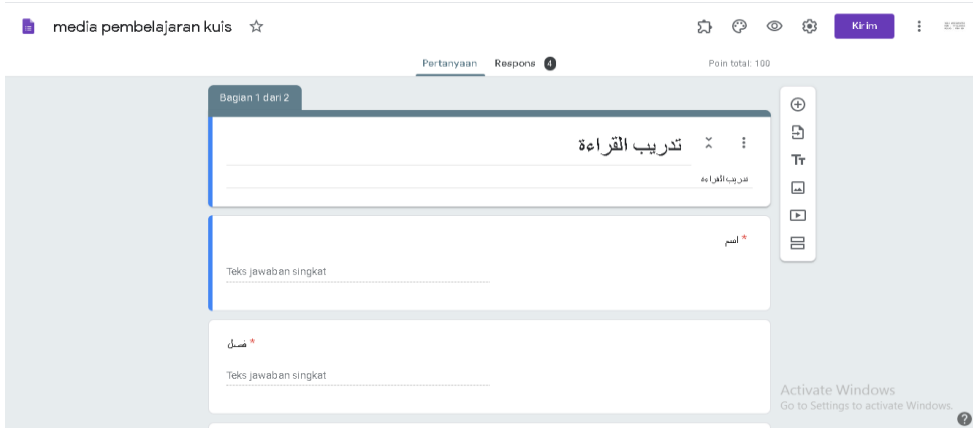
media pembelajaran kuis ☆

Kirim

Pertanyaan Respons 4

Poin total: 100

Bagian 1 dari 2

تدريب القراءة

تدريب القراءة

اسم *

Teks jawaban singkat

فصل *

Teks jawaban singkat

Activate Windows
Go to Settings to activate Windows.